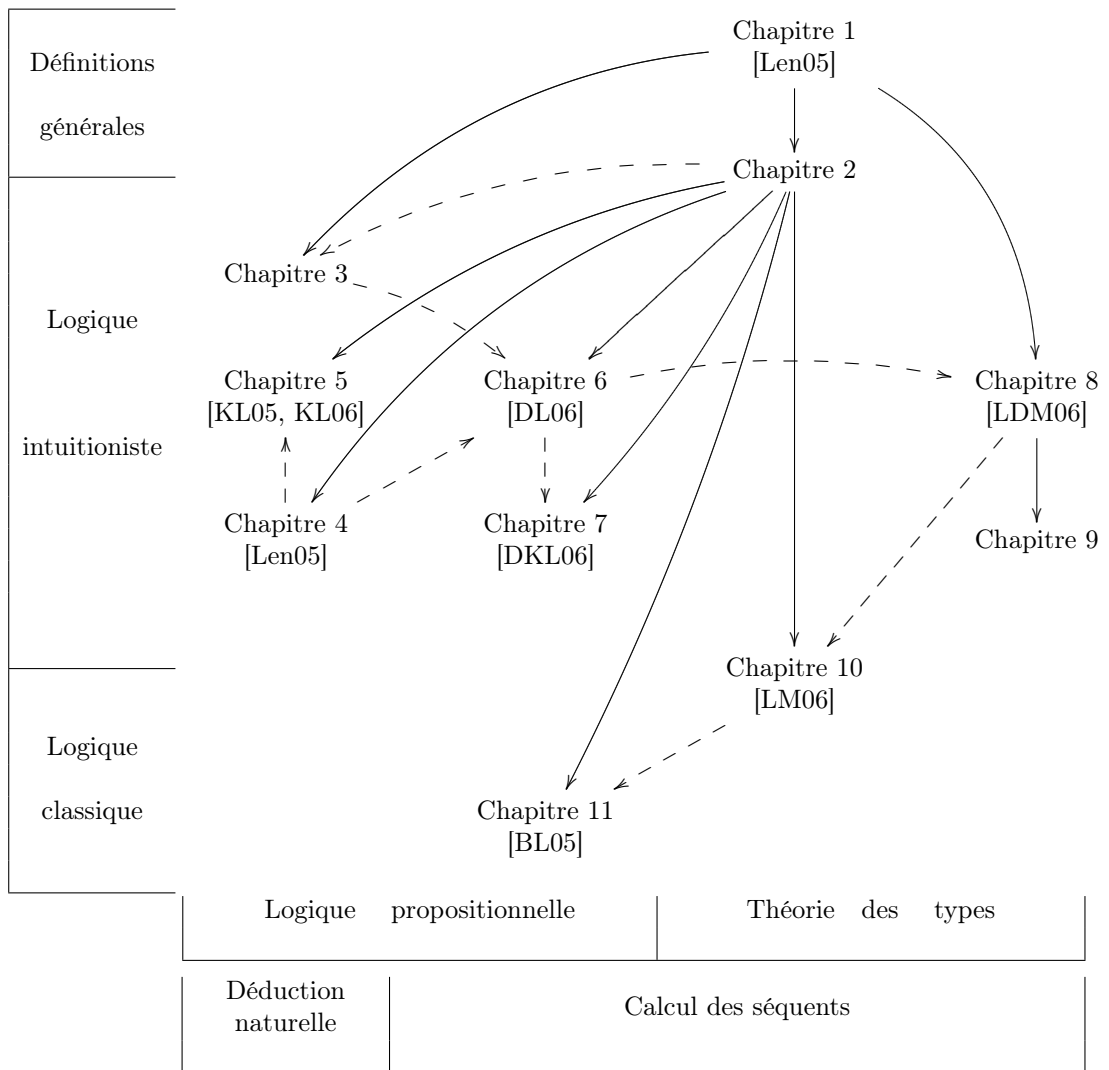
Définitions générales

Logique intuitioniste

Logique classique

Chapitre 1
[Len05]

Chapitre 2

Chapitre 3

Chapitre 5
[KL05, KL06]

Chapitre 6
[DL06]

Chapitre 8
[LDM06]

Chapitre 4
[Len05]

Chapitre 7
[DKL06]

Chapitre 9

Chapitre 10
[LM06]

Chapitre 11
[BL05]

Logique propositionnelle

Théorie des types

Déduction naturelle

Calcul des séquents